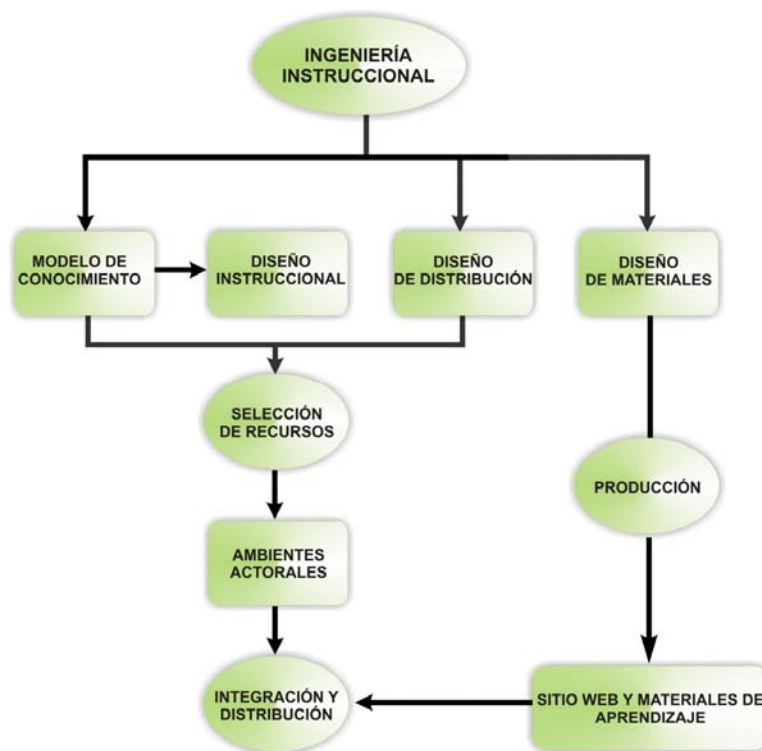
INGENIERÍA INSTRUCCIONAL

MODELO DE CONOCIMIENTO

DISEÑO INSTRUCCIONAL

DISEÑO DE DISTRIBUCIÓN

DISEÑO DE MATERIALES

SELECCIÓN DE RECURSOS

PRODUCCIÓN

AMBIENTES ACTORALES

INTEGRACIÓN Y DISTRIBUCIÓN

SITIO WEB Y MATERIALES DE APRENDIZAJE